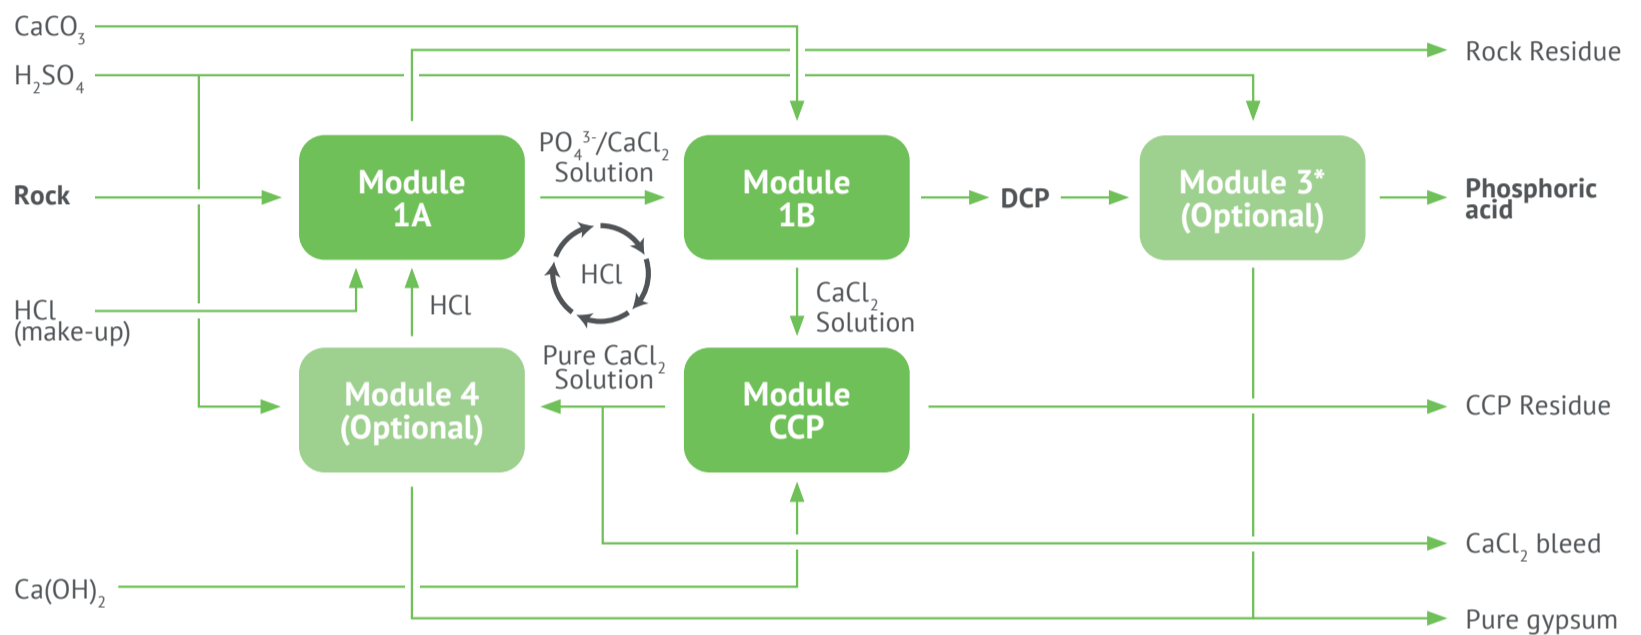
$CaCO_3$

$H_2SO_4$

Rock Residue

Rock

Module 1A

$PO_4^{3-}/CaCl_2$ Solution

Module 1B

DCP

Module 3* (Optional)

Phosphoric acid

HCl

HCl (make-up)

HCl

$CaCl_2$ Solution

Pure $CaCl_2$ Solution

Module 4 (Optional)

Module CCP

CCP Residue

$CaCl_2$ bleed

$Ca(OH)_2$

Pure gypsum